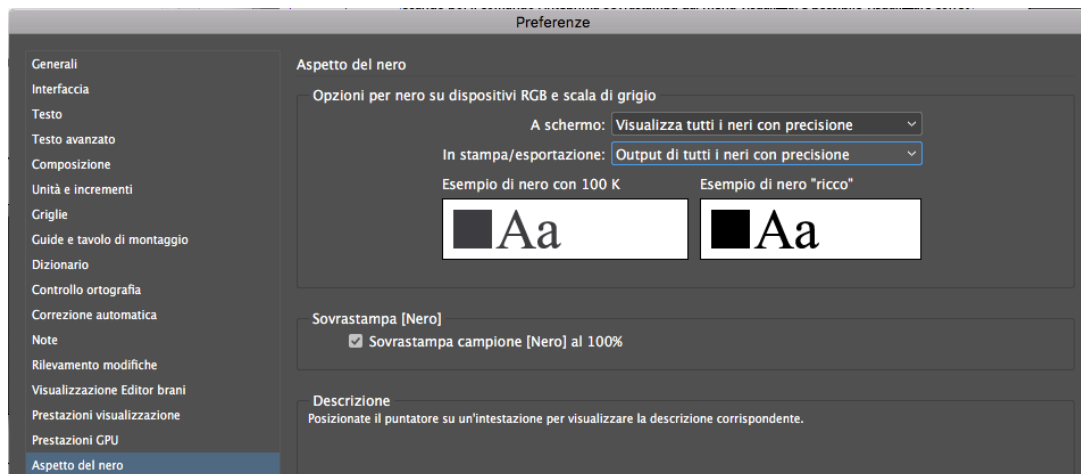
Preferenze

Generali
Interfaccia
Testo
Testo avanzato
Composizione
Unità e incrementi
Griglie
Guide e tavolo di montaggio
Dizionario
Controllo ortografia
Correzione automatica
Note
Rilevamento modifiche
Visualizzazione Editor brani
Prestazioni visualizzazione
Prestazioni GPU
Aspetto del nero

Aspetto del nero

Opzioni per nero su dispositivi RGB e scala di grigio

A schermo: Visualizza tutti i neri con precisione

In stampa/esportazione: Output di tutti i neri con precisione

Esempio di nero con 100 K

Aa

Esempio di nero "ricco"

Aa

Sovrastampa [Nero]

Sovrastampa campione [Nero] al 100%

Descrizione

Posizionate il puntatore su un'intestazione per visualizzare la descrizione corrispondente.